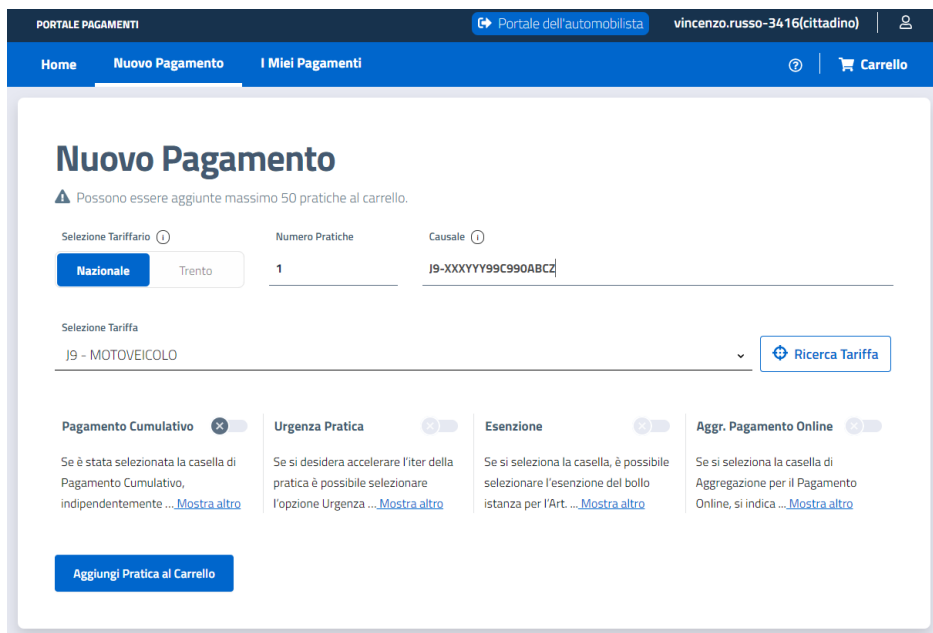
PORTALE PAGAMENTI

Portale dell'automobilista

vincenzo.russo-3416(cittadino)

Home

Nuovo Pagamento

I Miei Pagamenti

Carrello

Nuovo Pagamento

Possono essere aggiunte massimo 50 pratiche al carrello.

Selezione Tariffario

Nazionale

Trento

Numero Pratiche

1

Causale

J9-XXXYYY99C990ABCZ

Selezione Tariffa

J9 - MOTOVEICOLO

Ricerca Tariffa

Pagamento Cumulativo

Se è stata selezionata la casella di Pagamento Cumulativo, indipendentemente ... Mostra altro

Urgenza Pratica

Se si desidera accelerare l'iter della pratica è possibile selezionare l'opzione Urgenza ... Mostra altro

Esenzione

Se si seleziona la casella, è possibile selezionare l'esenzione del bollo istanza per l'Art. ... Mostra altro

Aggr. Pagamento Online

Se si seleziona la casella di Aggregazione per il Pagamento Online, si indica ... Mostra altro

Aggiungi Pratica al Carrello